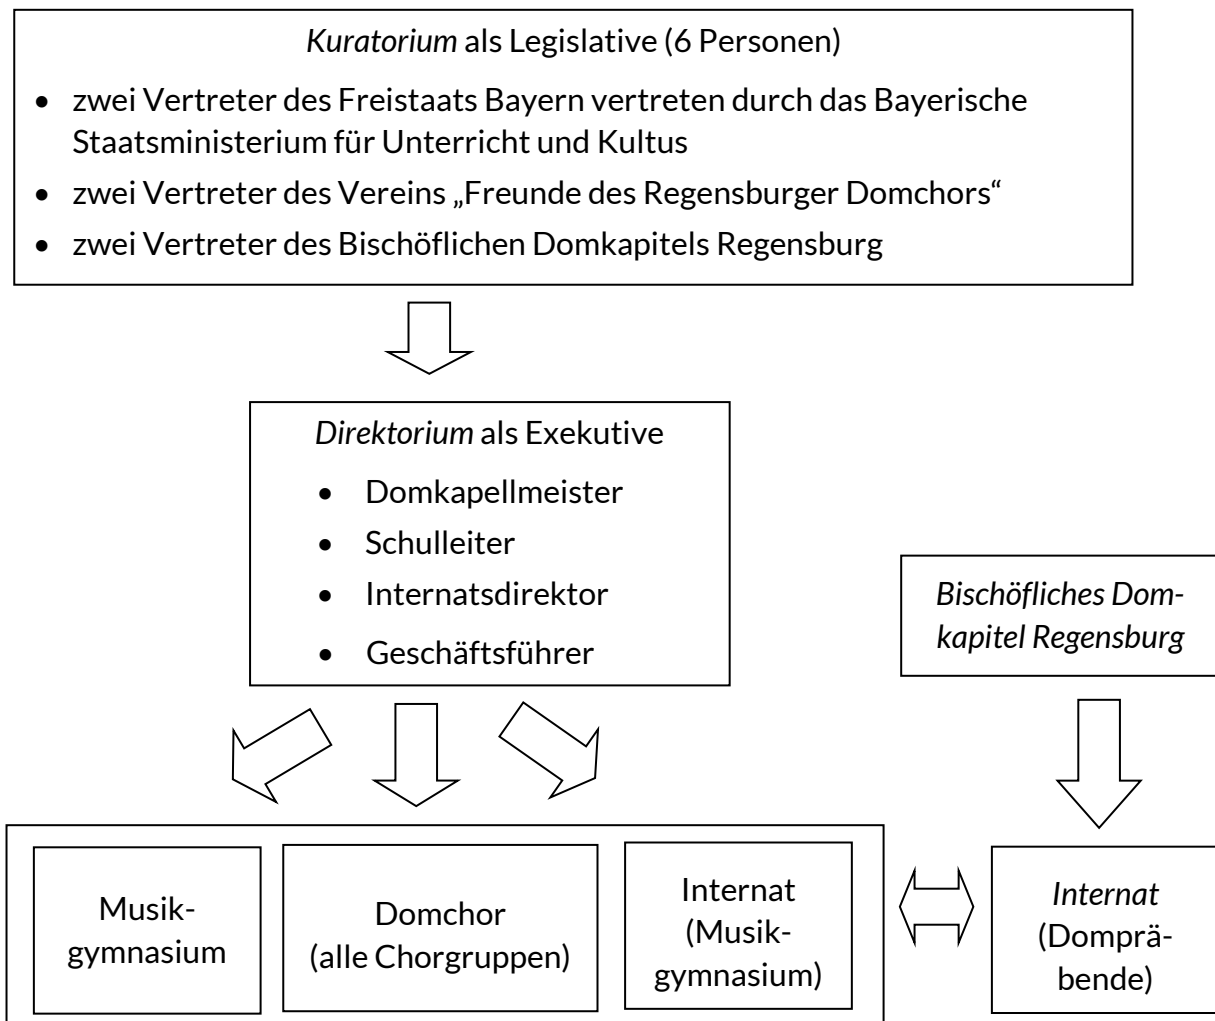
*Kuratorium* als Legislative (6 Personen)

- zwei Vertreter des Freistaats Bayern vertreten durch das Bayerische Staatsministerium für Unterricht und Kultus
- zwei Vertreter des Vereins „Freunde des Regensburger Domchors“
- zwei Vertreter des Bischöflichen Domkapitels Regensburg

*Direktorium* als Exekutive

- Domkapellmeister
- Schulleiter
- Internatsdirektor
- Geschäftsführer

*Bischöfliches Domkapitel Regensburg*

Musikgymnasium

Domchor (alle Chorgruppen)

Internat (Musikgymnasium)

*Internat* (Domprä-bende)